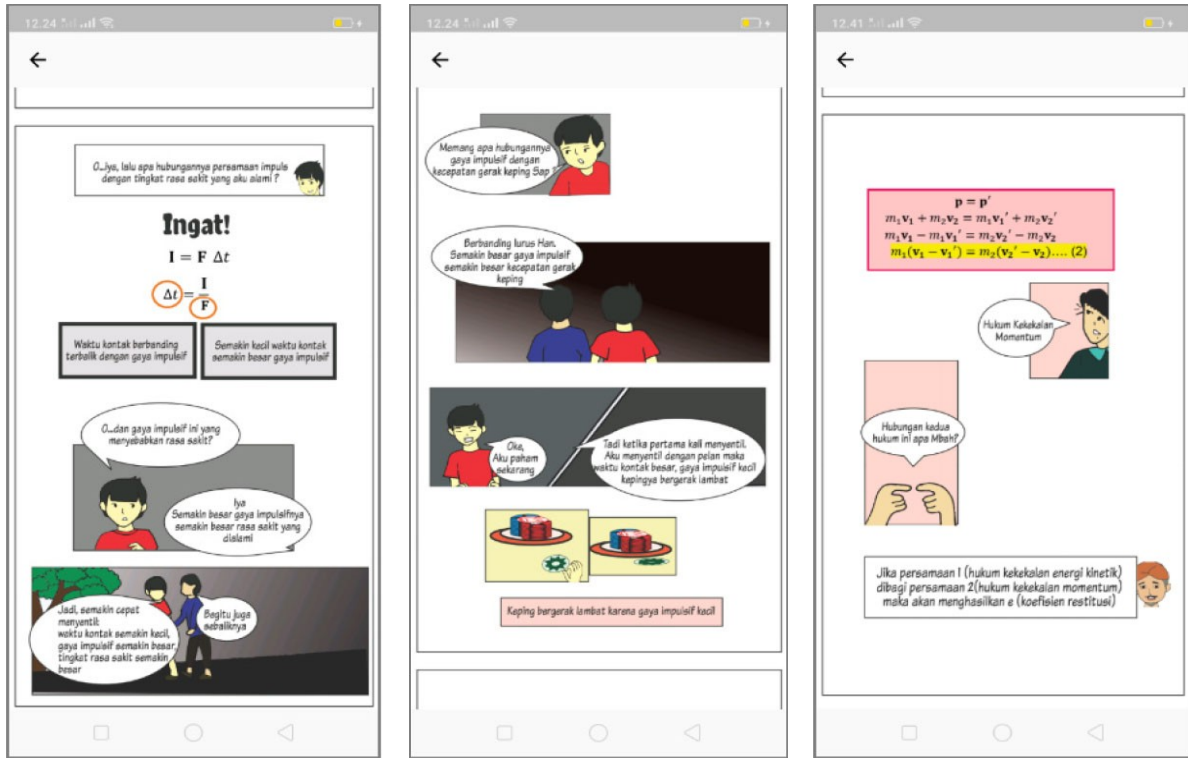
12.24

←

O...iya, lalu apa hubungannya persamaan impuls dengan tingkat rasa sakit yang aku alami ?

Ingat!

$I = F\,\Delta t$

$\Delta t = \frac{I}{F}$

Waktu kontak berbanding terbalik dengan gaya impulsif

Semakin kecil waktu kontak semakin besar gaya impulsif

O...dan gaya impulsif ini yang menyebabkan rasa sakit?

Iya Semakin besar gaya impulsifnya semakin besar rasa sakit yang dialami

Jadi, semakin cepat menyentil: waktu kontak semakin kecil, gaya impulsif semakin besar, tingkat rasa sakit semakin besar

Begitu juga sebaliknya

12.24

←

Memang apa hubungannya gaya impulsif dengan kecepatan gerak keping Sap ?

Berbanding lurus Han. Semakin besar gaya impulsif semakin besar kecepatan gerak keping

Oke, Aku paham sekarang

Tadi ketika pertama kali menyentil. Aku menyentil dengan pelan maka waktu kontak besar, gaya impulsif kecil kepingnya bergerak lambat

Keping bergerak lambat karena gaya impulsif kecil

12.41

←

$\mathbf{p} = \mathbf{p}'$
$m_1\mathbf{v_1} + m_2\mathbf{v_2} = m_1\mathbf{v_1}' + m_2\mathbf{v_2}'$
$m_1\mathbf{v_1} - m_1\mathbf{v_1}' = m_2\mathbf{v_2}' - m_2\mathbf{v_2}$
$m_1(\mathbf{v_1} - \mathbf{v_1}') = m_2(\mathbf{v_2}' - \mathbf{v_2})$.... (2)

Hukum Kekekalan Momentum

Hubungan kedua hukum ini apa Mbah?

Jika persamaan 1 (hukum kekekalan energi kinetik) dibagi persamaan 2(hukum kekekalan momentum) maka akan menghasilkan e (koefisien restitusi)